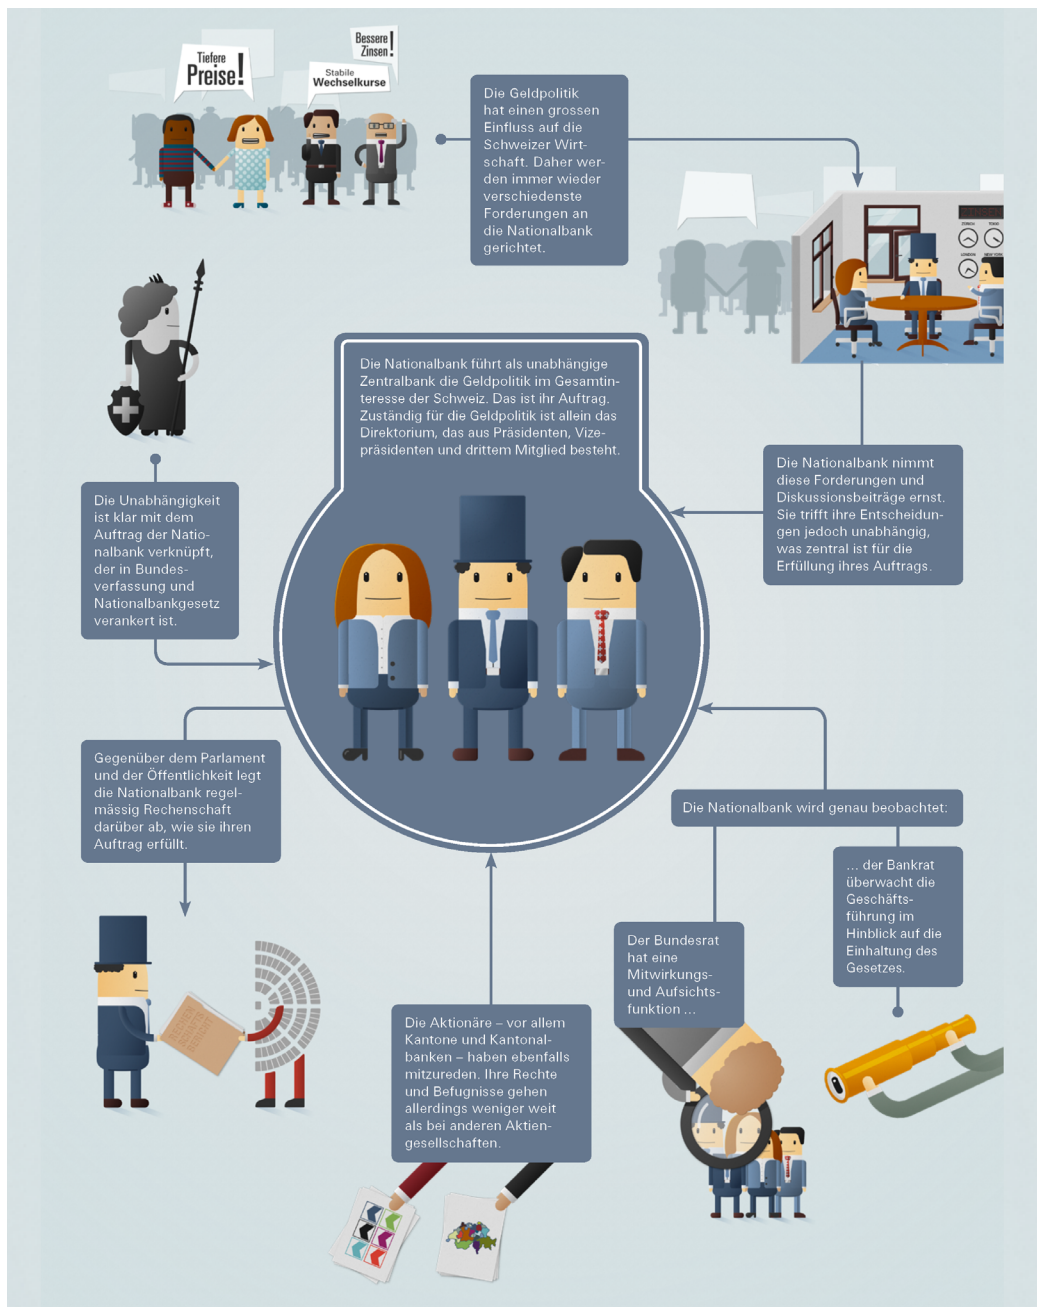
Tiefere Preise!

Bessere Zinsen!

Stabile Wechselkurse

Die Geldpolitik hat einen grossen Einfluss auf die Schweizer Wirtschaft. Daher werden immer wieder verschiedenste Forderungen an die Nationalbank gerichtet.

Die Nationalbank führt als unabhängige Zentralbank die Geldpolitik im Gesamtinteresse der Schweiz. Das ist ihr Auftrag. Zuständig für die Geldpolitik ist allein das Direktorium, das aus Präsidenten, Vizepräsidenten und drittem Mitglied besteht.

Die Nationalbank nimmt diese Forderungen und Diskussionsbeiträge ernst. Sie trifft ihre Entscheidungen jedoch unabhängig, was zentral ist für die Erfüllung ihres Auftrags.

Die Unabhängigkeit ist klar mit dem Auftrag der Nationalbank verknüpft, der in Bundesverfassung und Nationalbankgesetz verankert ist.

Gegenüber dem Parlament und der Öffentlichkeit legt die Nationalbank regelmässig Rechenschaft darüber ab, wie sie ihren Auftrag erfüllt.

Die Nationalbank wird genau beobachtet:

… der Bankrat überwacht die Geschäftsführung im Hinblick auf die Einhaltung des Gesetzes.

Der Bundesrat hat eine Mitwirkungs- und Aufsichtsfunktion …

Die Aktionäre – vor allem Kantone und Kantonalbanken – haben ebenfalls mitzureden. Ihre Rechte und Befugnisse gehen allerdings weniger weit als bei anderen Aktiengesellschaften.